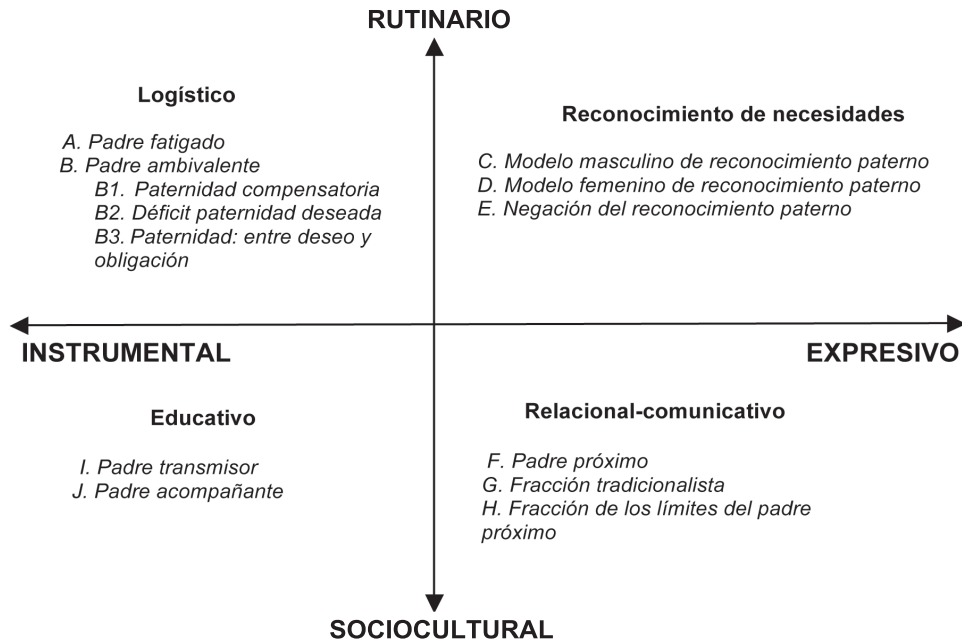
RUTINARIO

Logístico

A. Padre fatigado
B. Padre ambivalente
B1. Paternidad compensatoria
B2. Déficit paternidad deseada
B3. Paternidad: entre deseo y obligación

Reconocimiento de necesidades

C. Modelo masculino de reconocimiento paterno
D. Modelo femenino de reconocimiento paterno
E. Negación del reconocimiento paterno

INSTRUMENTAL

EXPRESIVO

Educativo

I. Padre transmisor
J. Padre acompañante

Relacional-comunicativo

F. Padre próximo
G. Fracción tradicionalista
H. Fracción de los límites del padre próximo

SOCIOCULTURAL